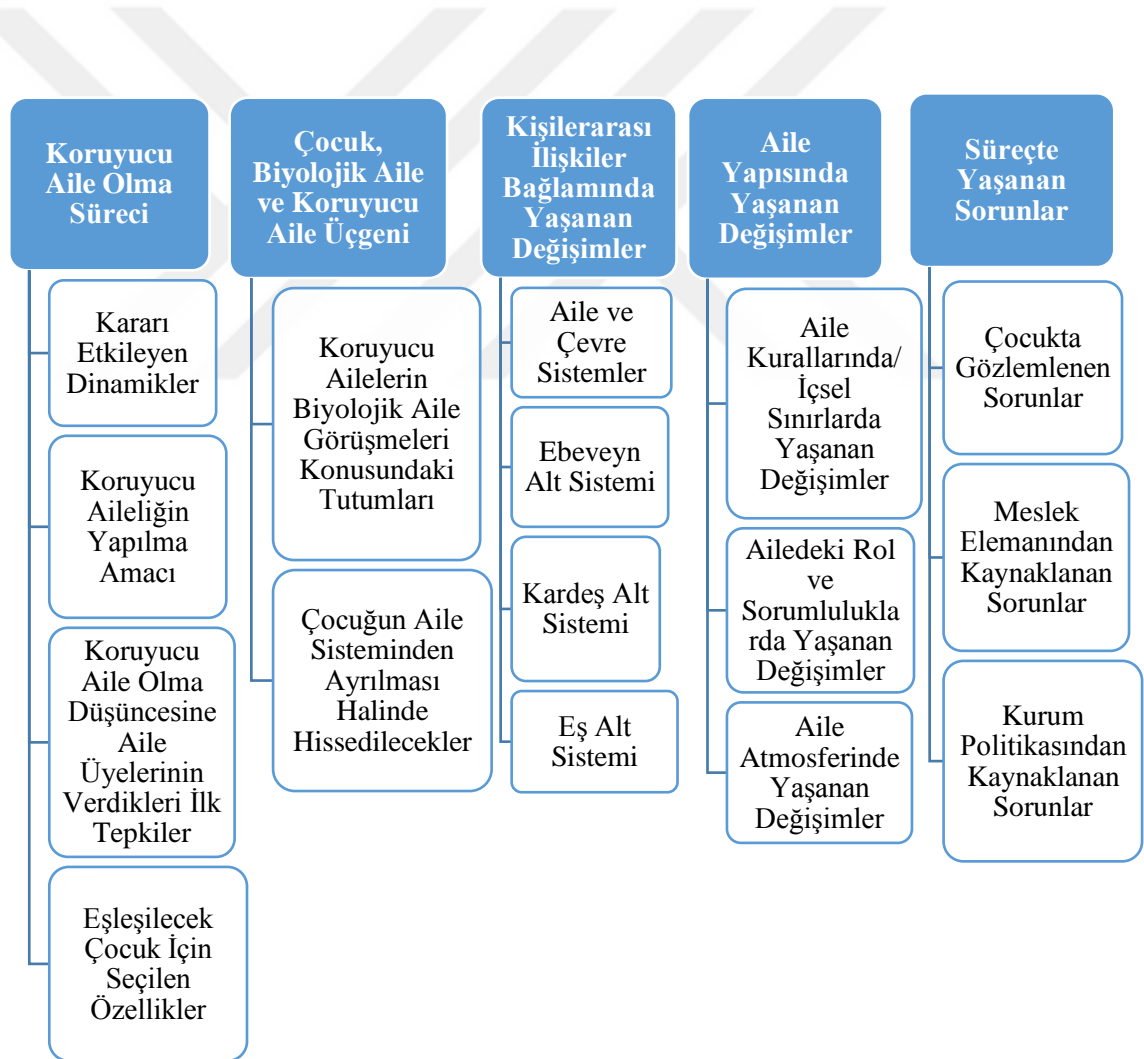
Koruyucu Aile Olma Süreci

Kararı Etkileyen Dinamikler

Koruyucu Aileliğin Yapılma Amacı

Koruyucu Aile Olma Düşüncesine Aile Üyelerinin Verdikleri İlk Tepkiler

Eşleşilecek Çocuk İçin Seçilen Özellikler

Çocuk, Biyolojik Aile ve Koruyucu Aile Üçgeni

Koruyucu Ailelerin Biyolojik Aile Görüşmeleri Konusundaki Tutumları

Çocuğun Aile Sisteminden Ayrılması Halinde Hissedilecekler

Kişilerarası İlişkiler Bağlamında Yaşanan Değişimler

Aile ve Çevre Sistemler

Ebeveyn Alt Sistemi

Kardeş Alt Sistemi

Eş Alt Sistemi

Aile Yapısında Yaşanan Değişimler

Aile Kurallarında/ İçsel Sınırlarda Yaşanan Değişimler

Ailedeki Rol ve Sorumluluklarda Yaşanan Değişimler

Aile Atmosferinde Yaşanan Değişimler

Süreçte Yaşanan Sorunlar

Çocukta Gözlemlenen Sorunlar

Meslek Elemanından Kaynaklanan Sorunlar

Kurum Politikasından Kaynaklanan Sorunlar